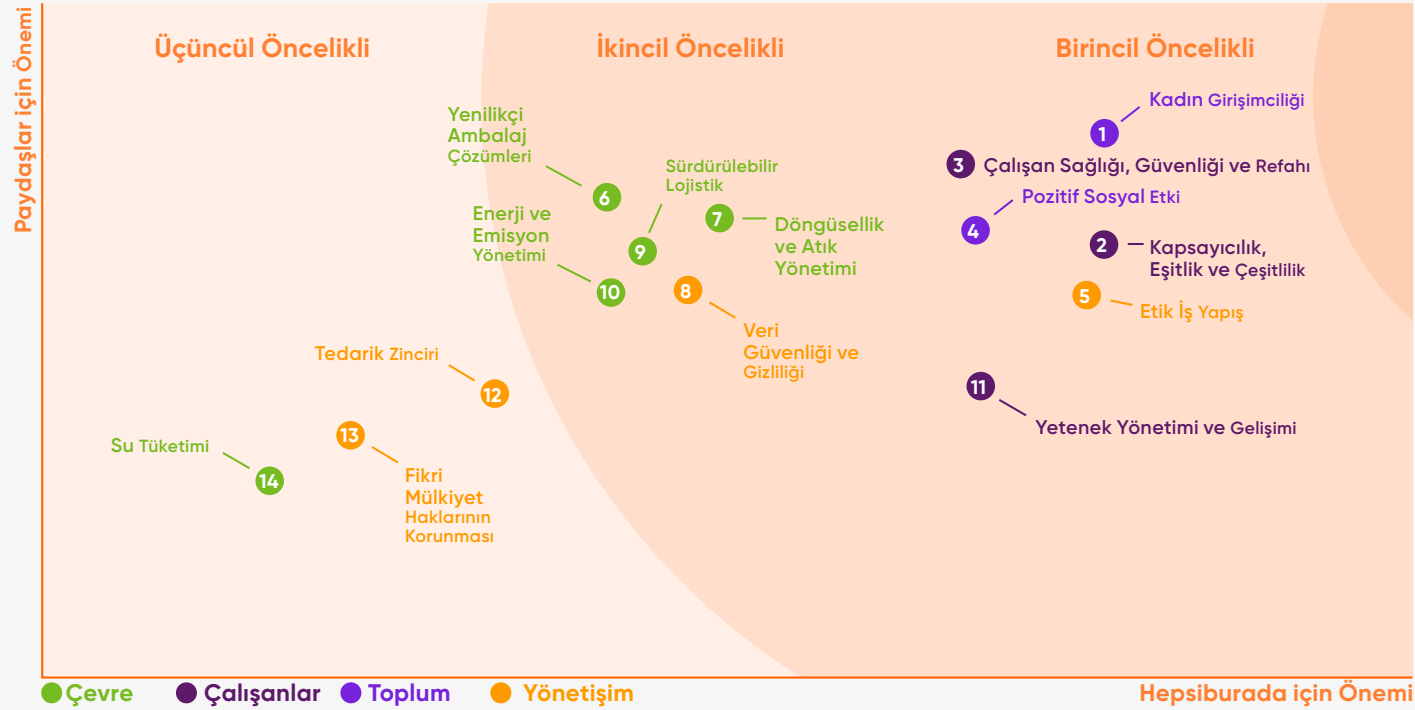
Paydaşlar için Önemi

Üçüncül Öncelikli

İkincil Öncelikli

Birincil Öncelikli

1 Kadın Girişimciliği

3 Çalışan Sağlığı, Güvenliği ve Refahı

4 Pozitif Sosyal Etki

2 Kapsayıcılık, Eşitlik ve Çeşitlilik

5 Etik İş Yapış

11 Yetenek Yönetimi ve Gelişimi

Yenilikçi Ambalaj Çözümleri 6

Sürdürülebilir Lojistik 9

7 Döngüsellik ve Atık Yönetimi

Enerji ve Emisyon Yönetimi 10

8 Veri Güvenliği ve Gizliliği

Tedarik Zinciri 12

13 Fikri Mülkiyet Haklarının Korunması

Su Tüketimi 14

Çevre Çalışanlar Toplum Yönetişim

Hepsiburada için Önemi